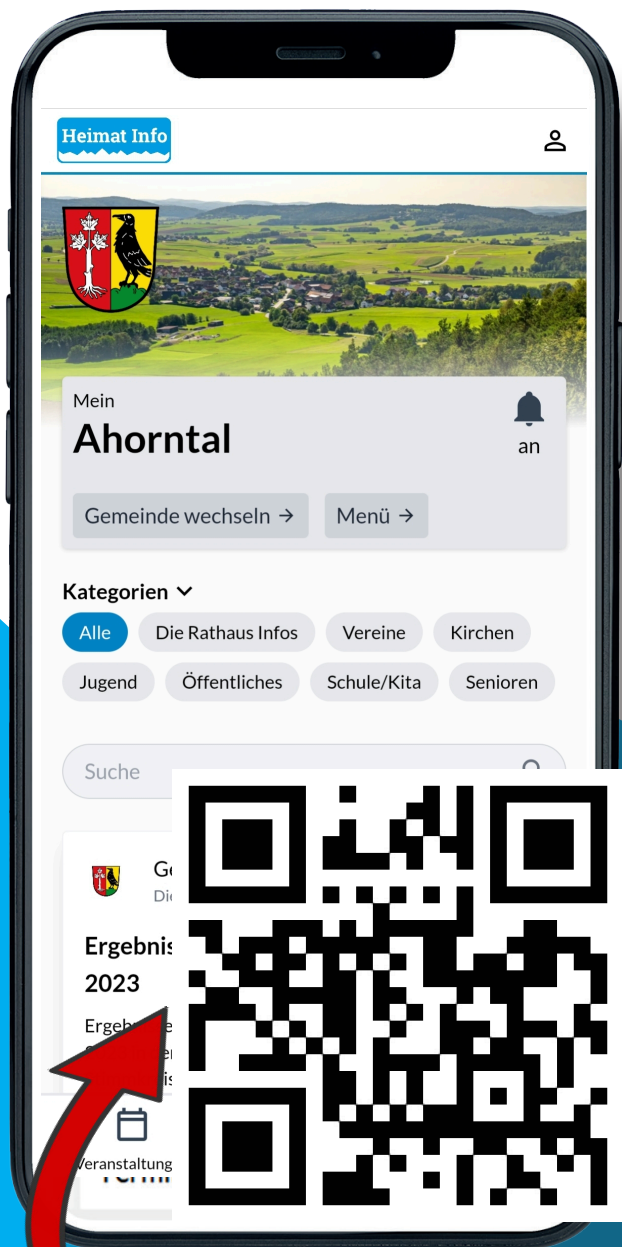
Heimat Info

Mein
Ahorntal
an

Gemeinde wechseln →
Menü →

Kategorien

Alle
Die Rathaus Infos
Vereine
Kirchen
Jugend
Öffentliches
Schule/Kita
Senioren

Suche

Ge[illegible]
Di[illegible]

Ergebnis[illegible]
2023

Ergeb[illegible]

Veranstaltung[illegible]
Termi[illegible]